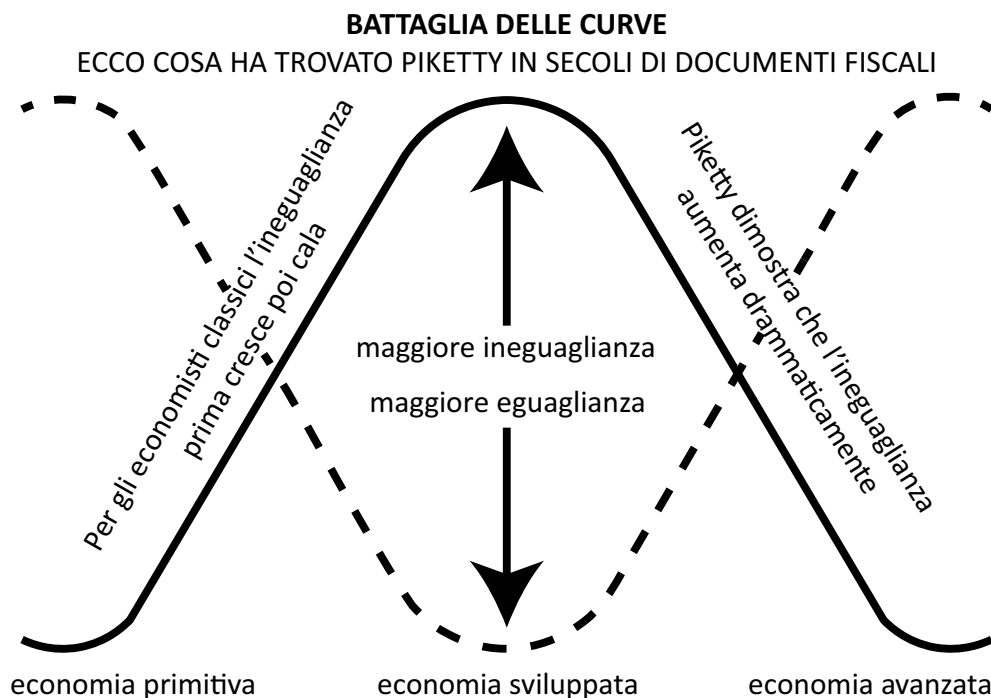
**BATTAGLIA DELLE CURVE**

ECCO COSA HA TROVATO PIKETTY IN SECOLI DI DOCUMENTI FISCALI

Per gli economisti classici l'ineguaglianza prima cresce poi cala

maggiore ineguaglianza

maggiore eguaglianza

Piketty dimostra che l'ineguaglianza aumenta drammaticamente

economia primitiva

economia sviluppata

economia avanzata